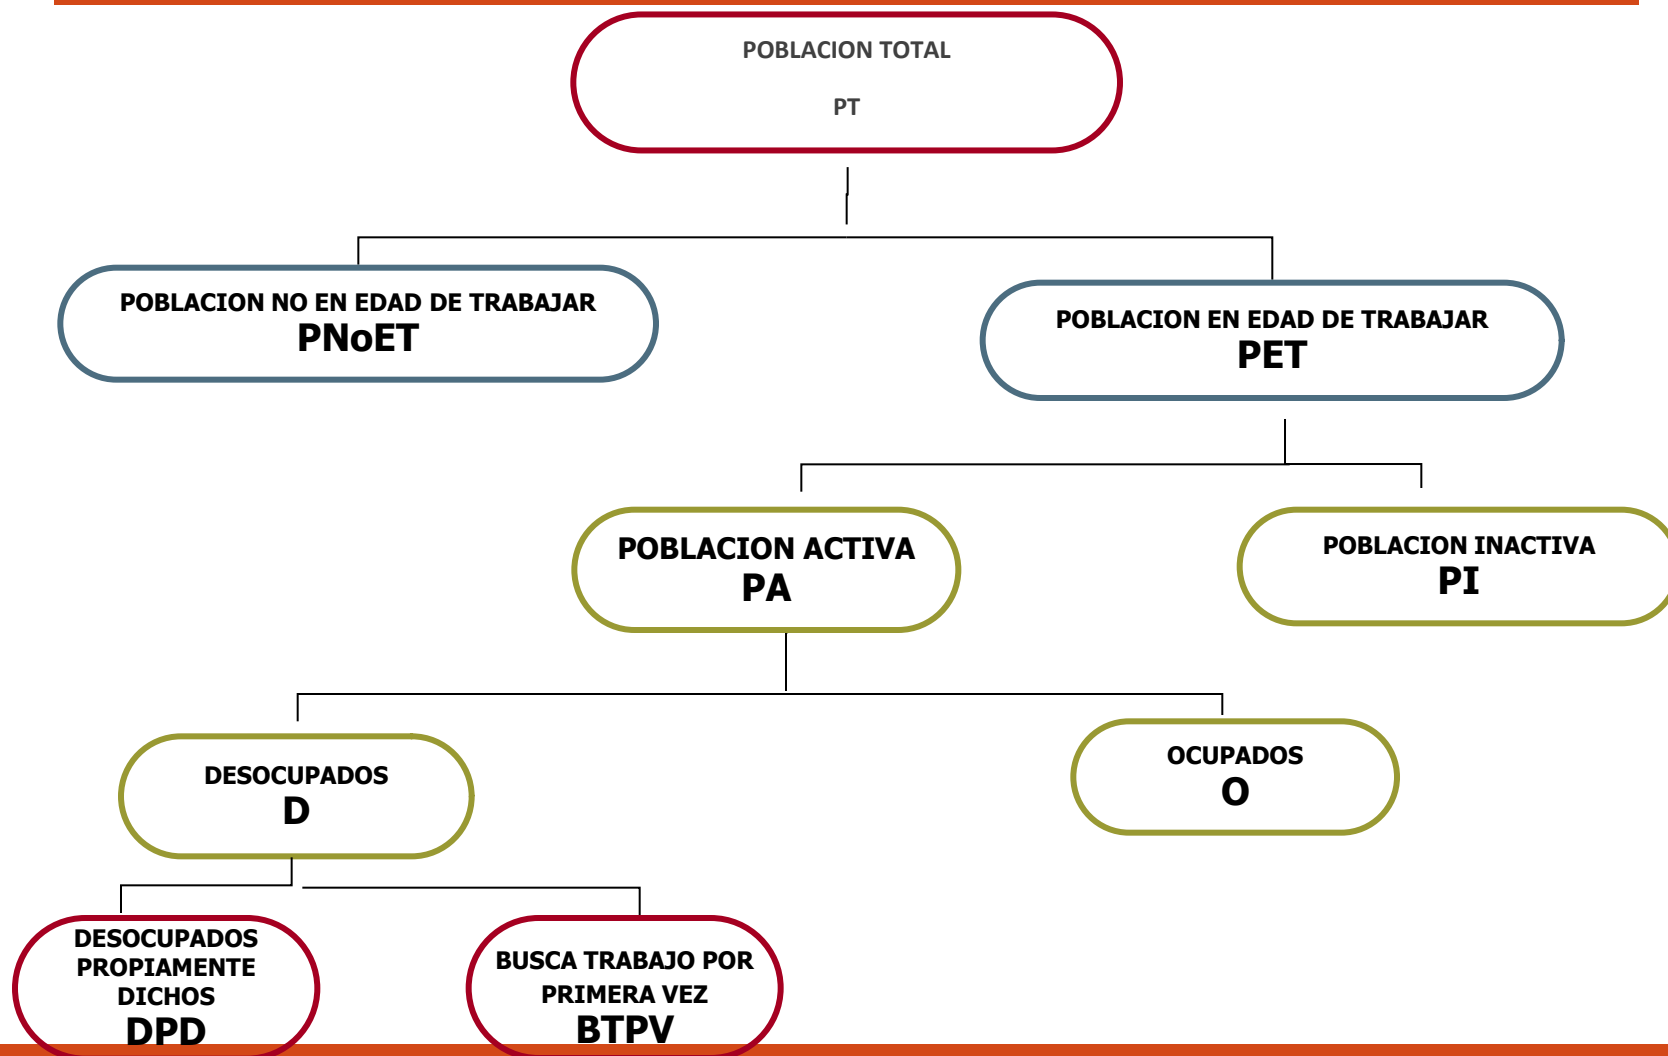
POBLACION TOTAL

PT

POBLACION NO EN EDAD DE TRABAJAR
PNoET

POBLACION EN EDAD DE TRABAJAR
PET

POBLACION ACTIVA
PA

POBLACION INACTIVA
PI

DESOCUPADOS
D

OCUPADOS
O

DESOCUPADOS PROPIAMENTE DICHOS
DPD

BUSCA TRABAJO POR PRIMERA VEZ
BTPV